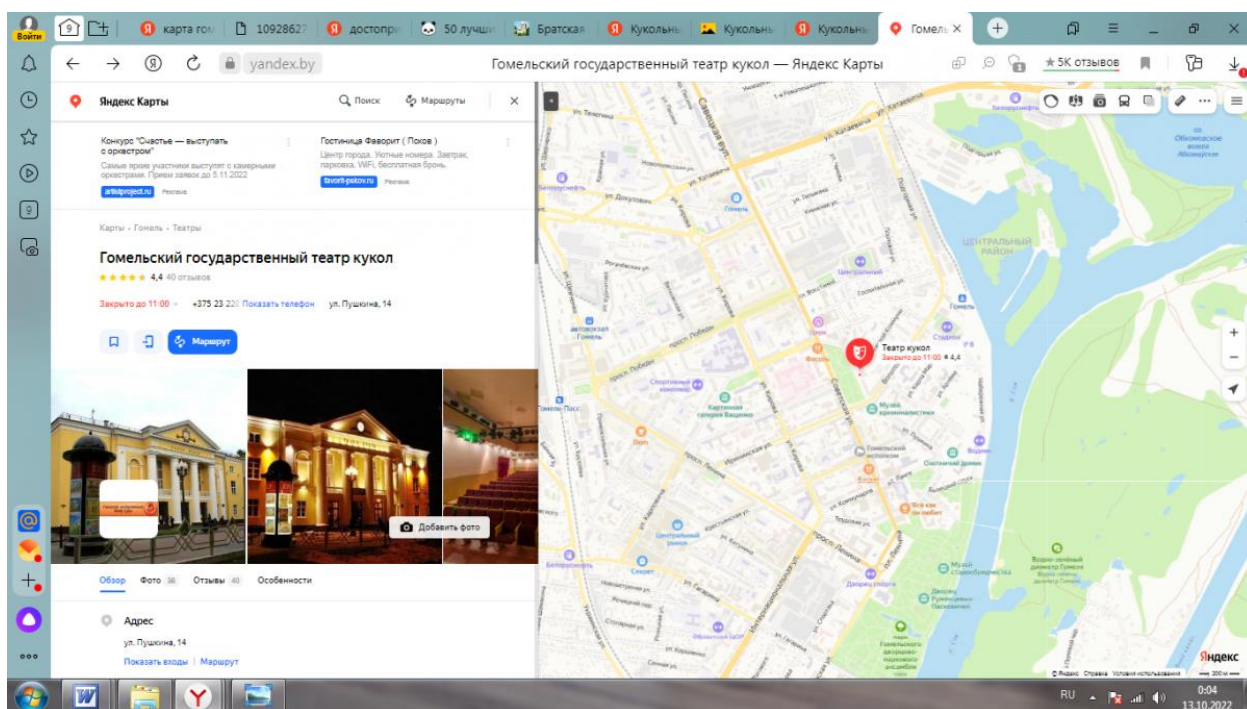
Войти

9

карта гом

10928627

достопр

50 лучши

Братская

Кукольн

Кукольн

Кукольн

Гомель ×

yandex.by

Гомельский государственный театр кукол — Яндекс Карты

★ 5K отзывов

Яндекс Карты

Поиск

Маршруты

Конкурс "Счастье — выступать с оркестром"

Самые яркие участники выступят с камерным оркестрами. Прием заявок до 5.11.2022

artistproject.ru Реклама

Гостиница Фаворит ( Псков )

Центр города. Уютные номера. Завтрак, парковка, WiFi, бесплатная бронь.

favorit-pskov.ru Реклама

Карты › Гомель › Театры

Гомельский государственный театр кукол

★★★★★ 4,4 40 отзывов

Закрыто до 11:00 · +375 23 22 Показать телефон ул. Пушкина, 14

Маршрут

Добавить фото

Обзор Фото 36 Отзывы 40 Особенности

Адрес

ул. Пушкина, 14

Показать входы | Маршрут

Театр кукол

Закрыто до 11:00 ★ 4,4

ЦЕНТРАЛЬНЫЙ РАЙОН

Гомель

Стадион

Фасоль

Спортивный комплекс

Картинная галерея Вашенко

Музей криминалистики

Гомельский экспопарк

Охотничий домик

Белорусбанк

Белоруснефть

автовокзал Гомель

Гомель-Пасс.

Центральный

Евроопт

Центральный рынок

Секрет

Дворец Румянцевых

Музей старообрядчества

Водно-зелёный диаметр Гомеля

Яндекс

© Яндекс Справка Условия использования

RU

0:04

13.10.2022